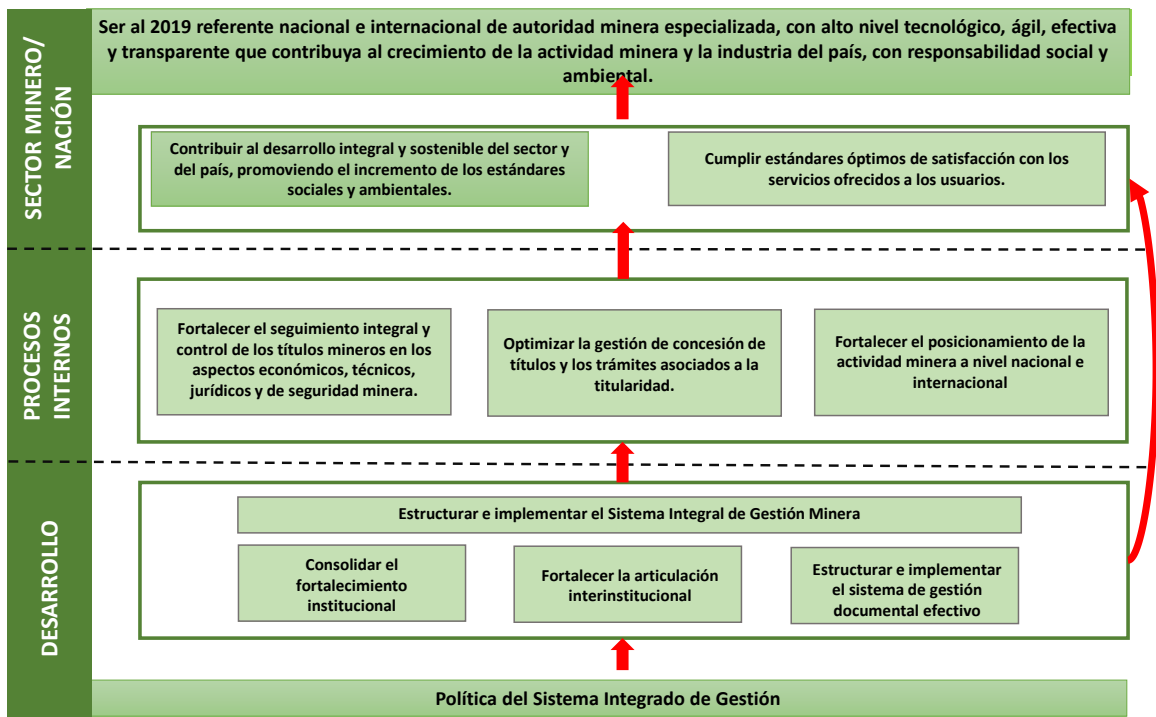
Ser al 2019 referente nacional e internacional de autoridad minera especializada, con alto nivel tecnológico, ágil, efectiva y transparente que contribuya al crecimiento de la actividad minera y la industria del país, con responsabilidad social y ambiental.

SECTOR MINERO/ NACIÓN

Contribuir al desarrollo integral y sostenible del sector y del país, promoviendo el incremento de los estándares sociales y ambientales.

Cumplir estándares óptimos de satisfacción con los servicios ofrecidos a los usuarios.

PROCESOS INTERNOS

Fortalecer el seguimiento integral y control de los títulos mineros en los aspectos económicos, técnicos, jurídicos y de seguridad minera.

Optimizar la gestión de concesión de títulos y los trámites asociados a la titularidad.

Fortalecer el posicionamiento de la actividad minera a nivel nacional e internacional

DESARROLLO

Estructurar e implementar el Sistema Integral de Gestión Minera

Consolidar el fortalecimiento institucional

Fortalecer la articulación interinstitucional

Estructurar e implementar el sistema de gestión documental efectivo

Política del Sistema Integrado de Gestión